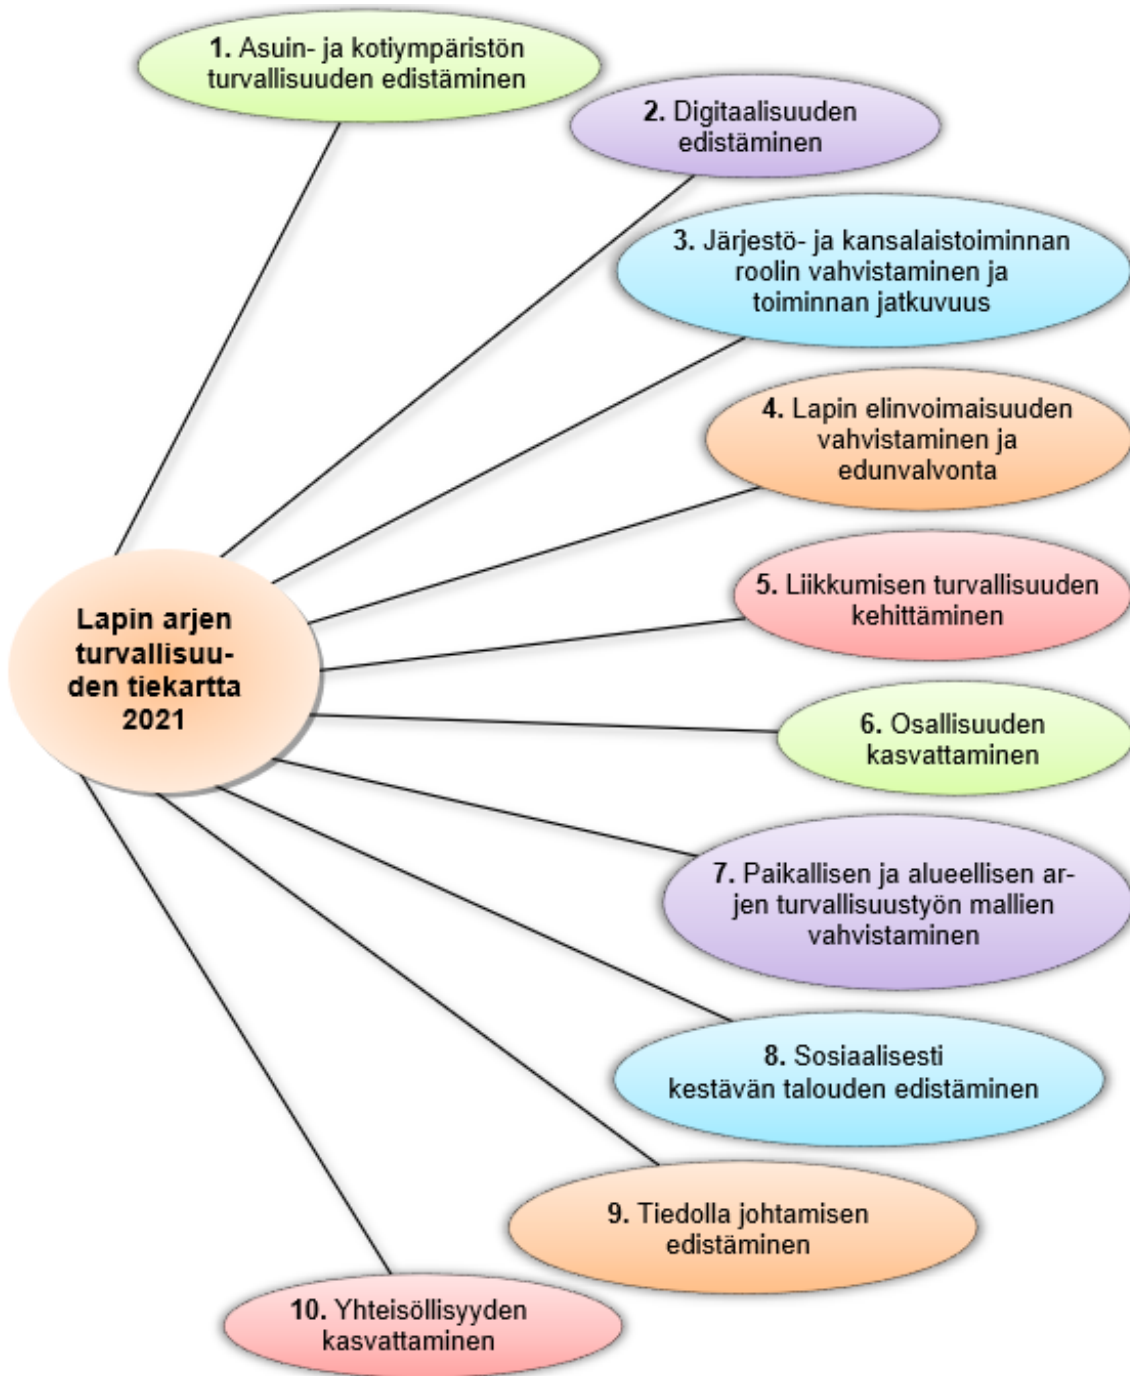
Lapin arjen turvallisuuden tiekartta 2021

1. Asuin- ja kotiympäristön turvallisuuden edistäminen

2. Digitaalisuuden edistäminen

3. Järjestö- ja kansalaistoiminnan roolin vahvistaminen ja toiminnan jatkuvuus

4. Lapin elinvoimaisuuden vahvistaminen ja edunvalvonta

5. Liikkumisen turvallisuuden kehittäminen

6. Osallisuuden kasvattaminen

7. Paikallisen ja alueellisen arjen turvallisuustyön mallien vahvistaminen

8. Sosiaalisesti kestävän talouden edistäminen

9. Tiedolla johtamisen edistäminen

10. Yhteisöllisyyden kasvattaminen